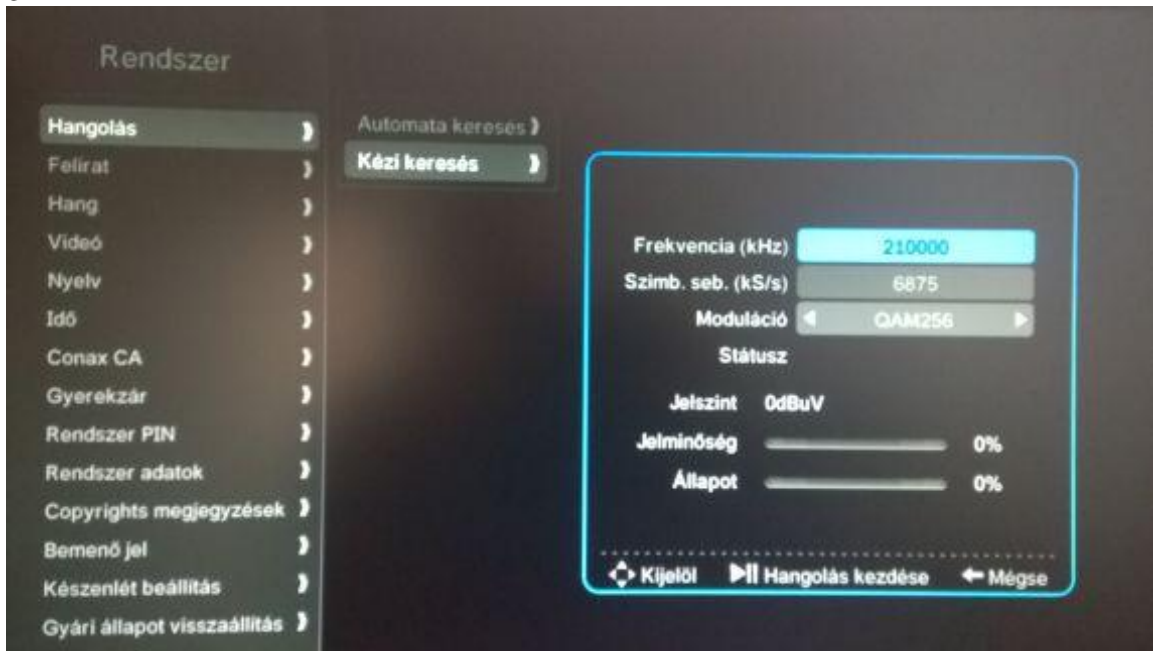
Rendszer

Hangolás
Felirat
Hang
Videó
Nyelv
Idő
Conax CA
Gyerekzár
Rendszer PIN
Rendszer adatok
Copyrights megjegyzések
Bemenő jel
Készenlét beállítás
Gyári állapot visszaállítás

Automata keresés
Kézi keresés

Frekvencia (kHz) 210000
Szimb. seb. (kS/s) 6875
Moduláció QAM256
Státusz
Jelszint 0dBuV
Jelminőség 0%
Állapot 0%

Kijelöl
Hangolás kezdése
Mégse